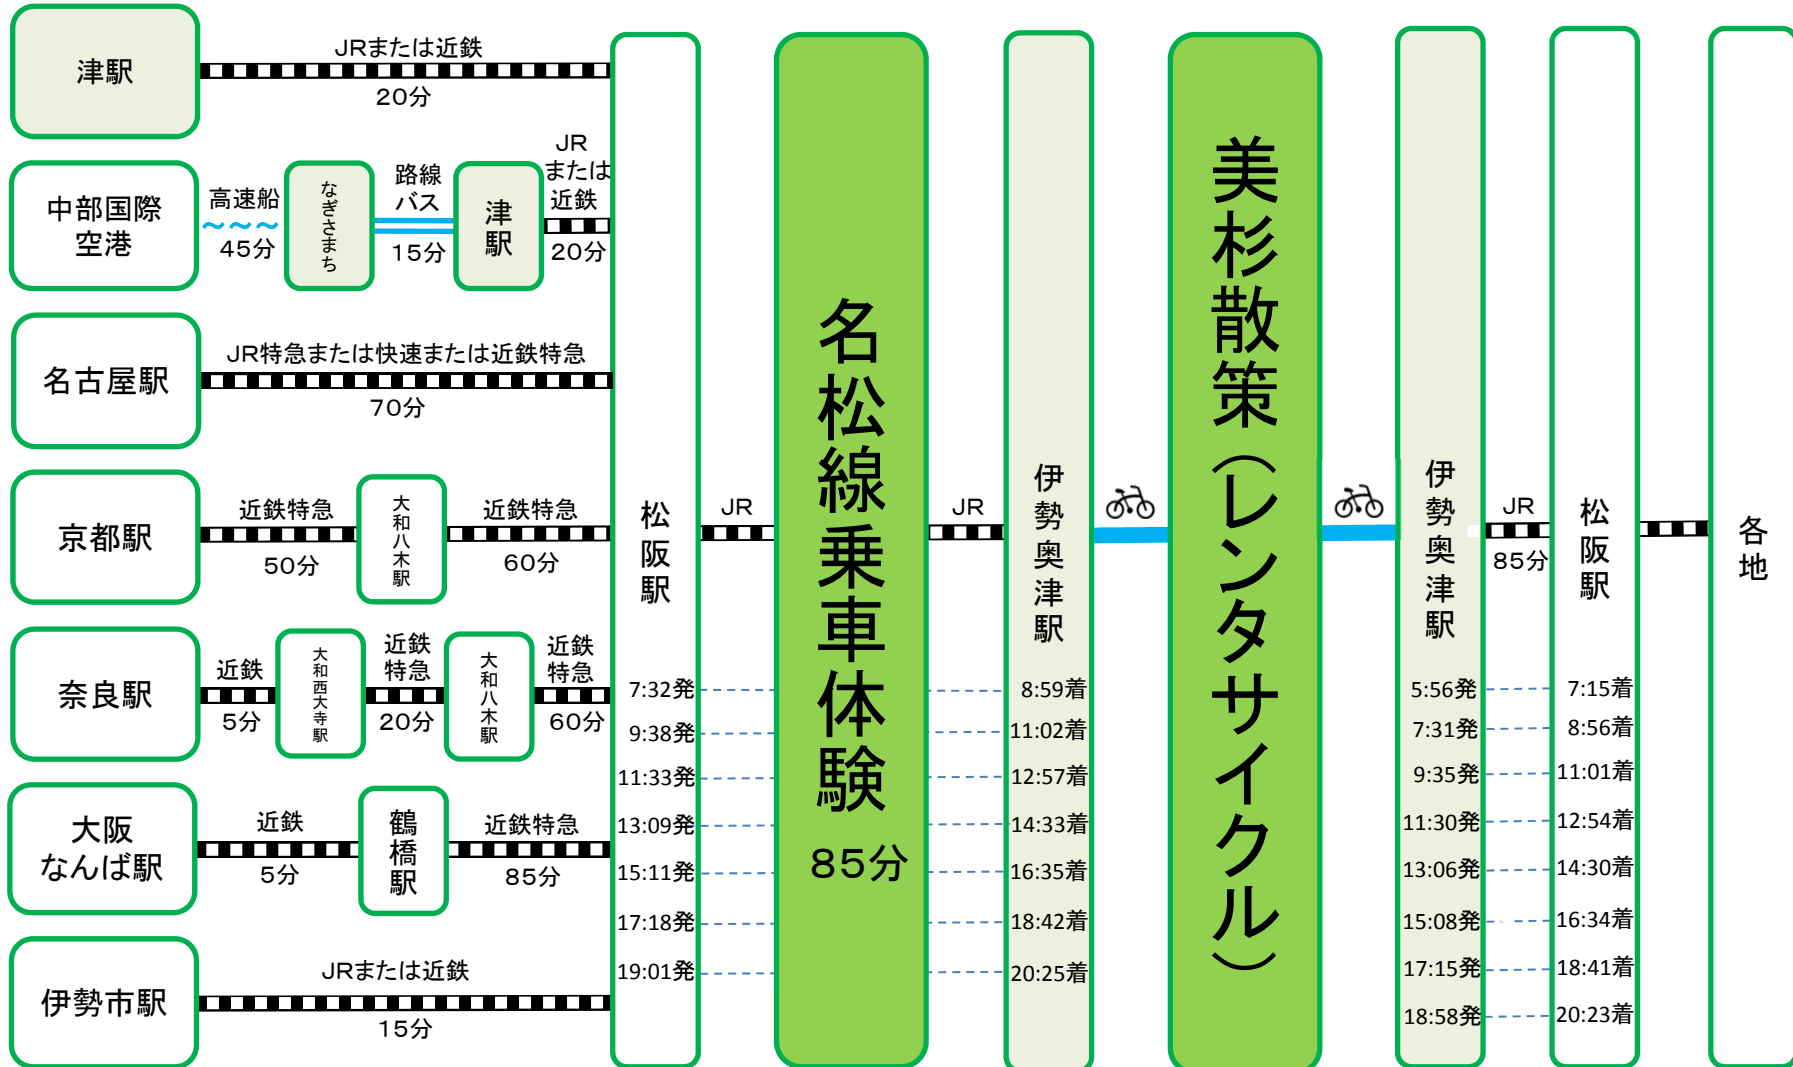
津駅
JRまたは近鉄
20分

中部国際空港
高速船
45分
なぎさまち
路線バス
15分
津駅
JRまたは近鉄
20分

名古屋駅
JR特急または快速または近鉄特急
70分

京都駅
近鉄特急
50分
大和八木駅
近鉄特急
60分

奈良駅
近鉄
5分
大和西大寺駅
近鉄特急
20分
大和八木駅
近鉄特急
60分

大阪なんば駅
近鉄
5分
鶴橋駅
近鉄特急
85分

伊勢市駅
JRまたは近鉄
15分

松阪駅
7:32発
9:38発
11:33発
13:09発
15:11発
17:18発
19:01発

JR

名松線乗車体験
85分

JR

伊勢奥津駅
8:59着
11:02着
12:57着
14:33着
16:35着
18:42着
20:25着

美杉散策（レンタサイクル）

伊勢奥津駅
5:56発
7:31発
9:35発
11:30発
13:06発
15:08発
17:15発
18:58発

JR
85分

松阪駅
7:15着
8:56着
11:01着
12:54着
14:30着
16:34着
18:41着
20:23着

各地